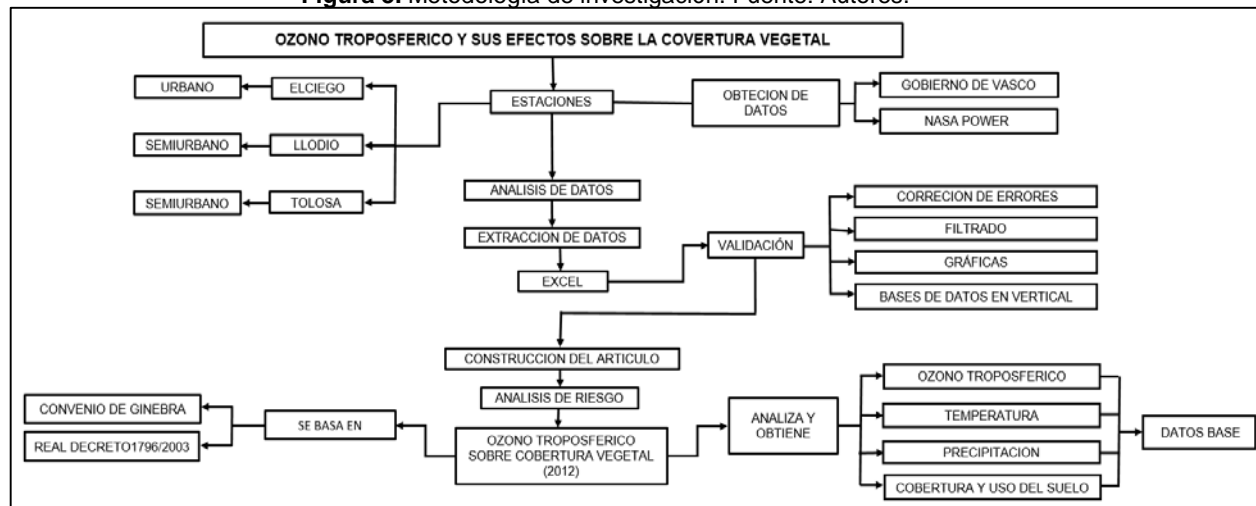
Figura 3. Metodología de investigación. Fuente: Autores.

OZONO TROPOSFERICO Y SUS EFECTOS SOBRE LA COVERTURA VEGETAL

URBANO
ELCIEGO
ESTACIONES
OBTECION DE DATOS
GOBIERNO DE VASCO
NASA POWER
SEMIURBANO
LLODIO
SEMIURBANO
TOLOSA
ANALISIS DE DATOS
EXTRACCION DE DATOS
EXCEL
VALIDACIÓN
CORRECION DE ERRORES
FILTRADO
GRÁFICAS
BASES DE DATOS EN VERTICAL
CONSTRUCCION DEL ARTICULO
ANALISIS DE RIESGO
CONVENIO DE GINEBRA
REAL DECRETO1796/2003
SE BASA EN
OZONO TROPOSFERICO SOBRE COBERTURA VEGETAL (2012)
ANALIZA Y OBTIENE
OZONO TROPOSFERICO
TEMPERATURA
PRECIPITACION
COBERTURA Y USO DEL SUELO
DATOS BASE